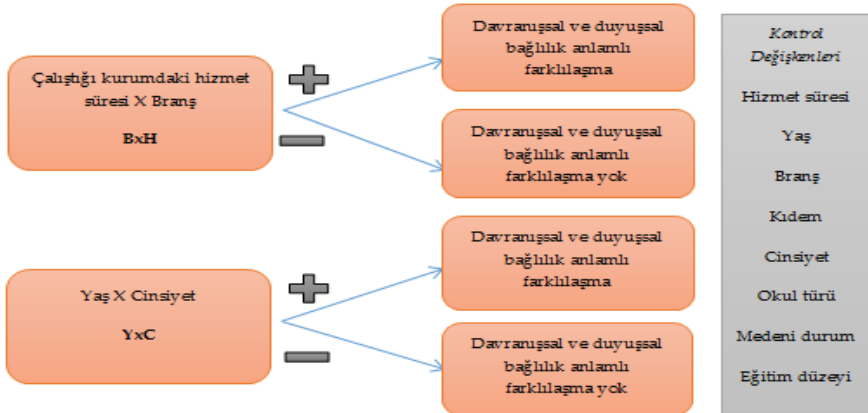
Çalıştığı kurumdaki hizmet süresi X Branş

BxH

Davranışsal ve duyuşsal bağlılık anlamlı farklılaşma

Davranışsal ve duyuşsal bağlılık anlamlı farklılaşma yok

Yaş X Cinsiyet

YxC

Davranışsal ve duyuşsal bağlılık anlamlı farklılaşma

Davranışsal ve duyuşsal bağlılık anlamlı farklılaşma yok

Kontrol Değişkenleri

Hizmet süresi

Yaş

Branş

Kıdem

Cinsiyet

Okul türü

Medeni durum

Eğitim düzeyi